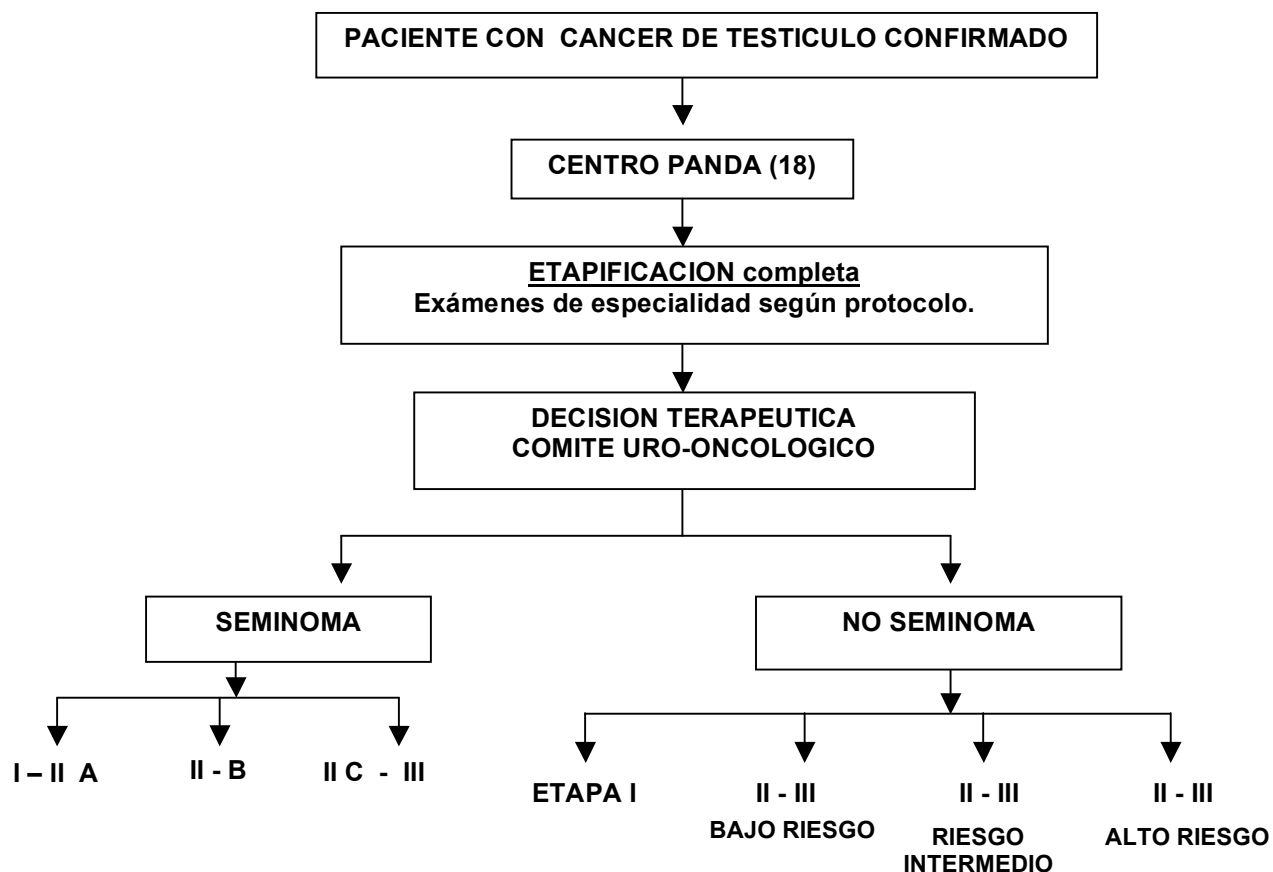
PACIENTE CON CANCER DE TESTICULO CONFIRMADO

CENTRO PANDA (18)

ETAPIFICACION completa
Exámenes de especialidad según protocolo.

DECISION TERAPEUTICA
COMITE URO-ONCOLOGICO

SEMINOMA

NO SEMINOMA

I – II A

II - B

II C - III

ETAPA I

II - III
BAJO RIESGO

II - III
RIESGO INTERMEDIO

II - III
ALTO RIESGO